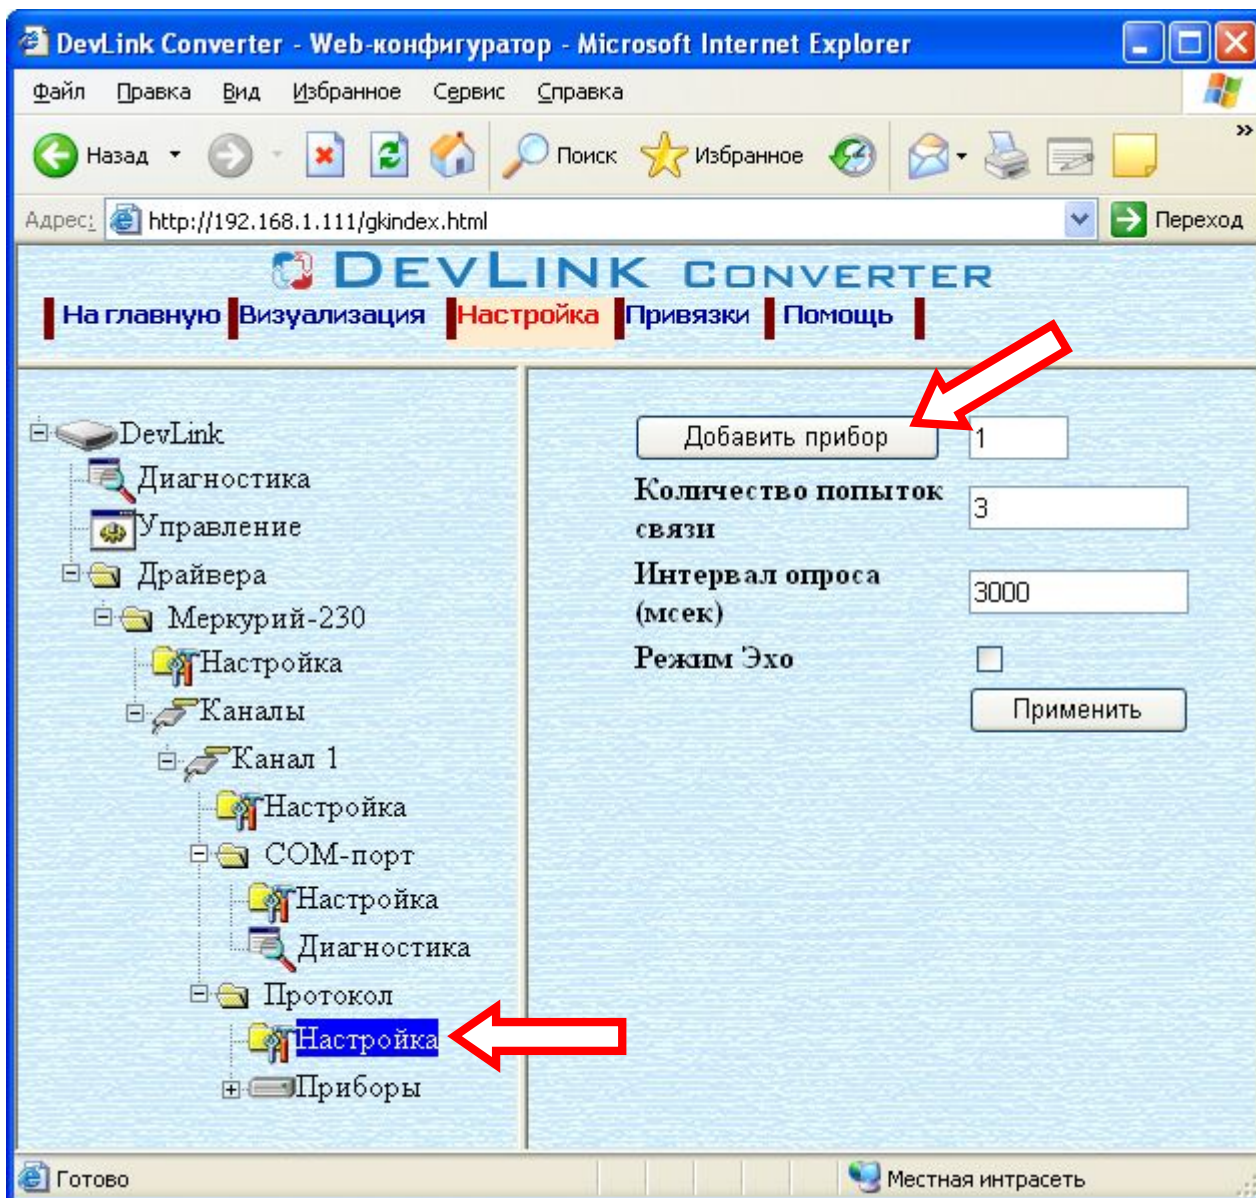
DevLink Converter - Web-конфигуратор - Microsoft Internet Explorer

Файл Правка Вид Избранное Сервис Справка

Назад Поиск Избранное

Адрес: http://192.168.1.111/gkindex.html Переход

DEVLINK CONVERTER

На главную Визуализация Настройка Привязки Помощь

DevLink
Диагностика
Управление
Драйвера
Меркурий-230
Настройка
Каналы
Канал 1
Настройка
COM-порт
Настройка
Диагностика
Протокол
Настройка
Приборы

Добавить прибор 1
Количество попыток связи 3
Интервал опроса (мсек) 3000
Режим Эхо
Применить

Готово Местная интрасеть